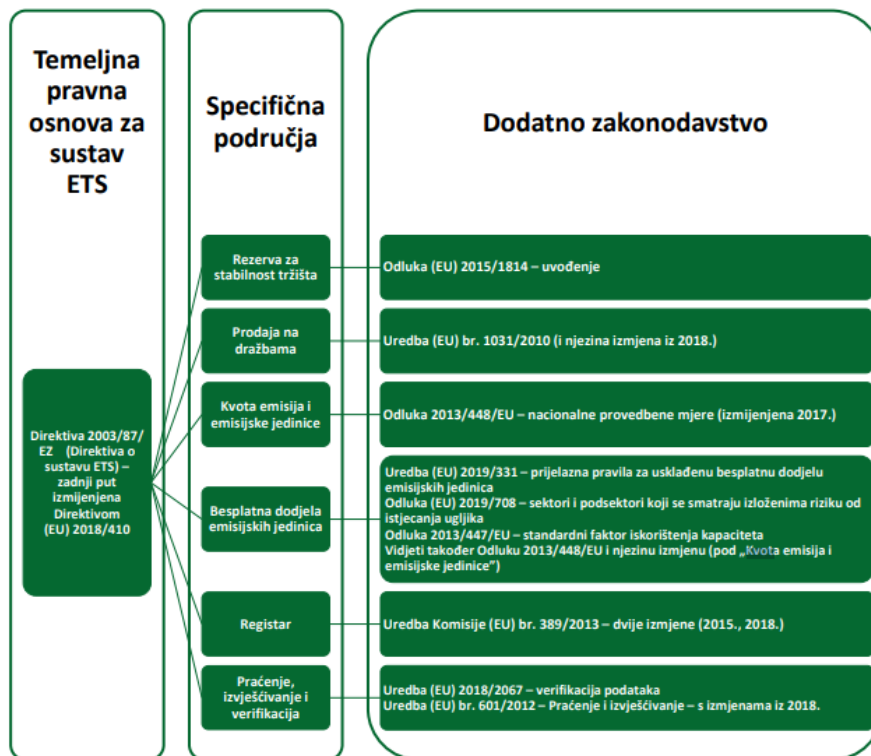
Temeljna pravna osnova za sustav ETS

Specifična područja

Dodatno zakonodavstvo

Direktiva 2003/87/EZ (Direktiva o sustavu ETS) – zadnji put izmijenjena Direktivom (EU) 2018/410

Rezerva za stabilnost tržišta

Odluka (EU) 2015/1814 – uvođenje

Prodaja na dražbama

Uredba (EU) br. 1031/2010 (i njezina izmjena iz 2018.)

Kvota emisija i emisijske jedinice

Odluka 2013/448/EU – nacionalne provedbene mjere (izmijenjena 2017.)

Besplatna dodjela emisijskih jedinica

Uredba (EU) 2019/331 – prijelazna pravila za usklađenu besplatnu dodjelu emisijskih jedinica
Odluka (EU) 2019/708 – sektori i podsektori koji se smatraju izloženima riziku od istjecanja ugljika
Odluka 2013/447/EU – standardni faktor iskorištenja kapaciteta
Vidjeti također Odluku 2013/448/EU i njezinu izmjenu (pod „Kvota emisija i emisijske jedinice")

Registar

Uredba Komisije (EU) br. 389/2013 – dvije izmjene (2015., 2018.)

Praćenje, izvješćivanje i verifikacija

Uredba (EU) 2018/2067 – verifikacija podataka
Uredba (EU) br. 601/2012 – Praćenje i izvješćivanje – s izmjenama iz 2018.